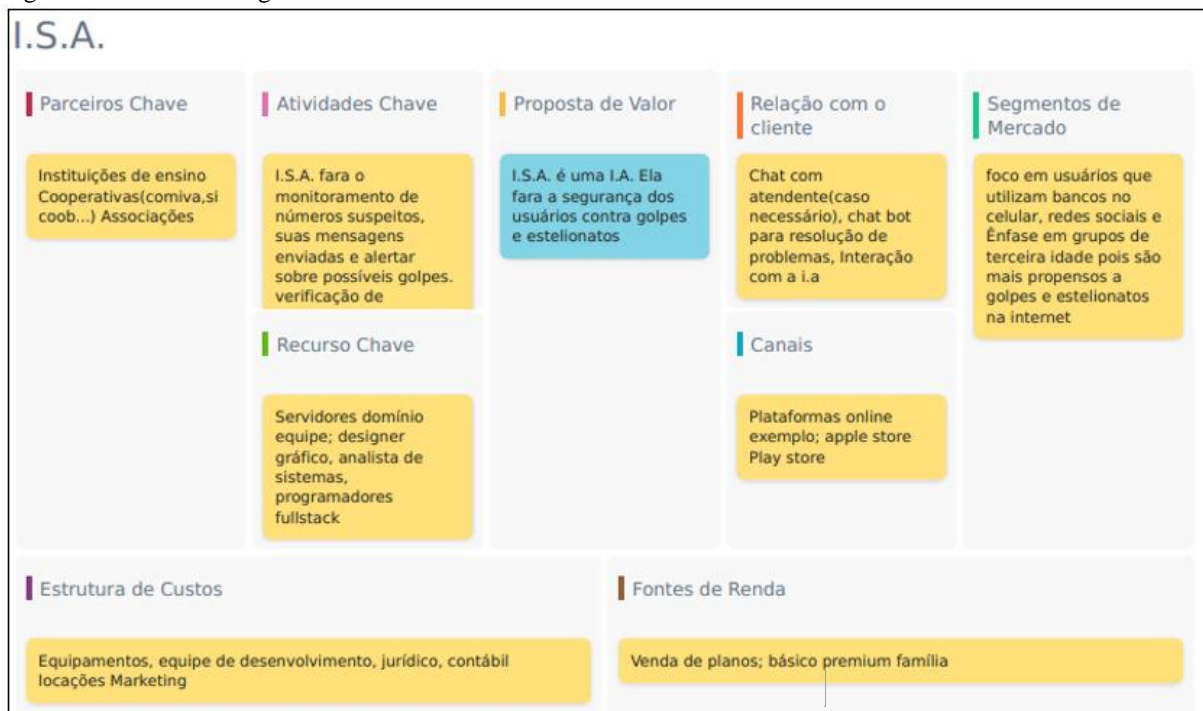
I.S.A.

Parceiros Chave

Instituições de ensino Cooperativas(comiva,si coob...) Associações

Atividades Chave

I.S.A. fara o monitoramento de números suspeitos, suas mensagens enviadas e alertar sobre possíveis golpes. verificação de

Proposta de Valor

I.S.A. é uma I.A. Ela fara a segurança dos usuários contra golpes e estelionatos

Relação com o cliente

Chat com atendente(caso necessário), chat bot para resolução de problemas, Interação com a i.a

Segmentos de Mercado

foco em usuários que utilizam bancos no celular, redes sociais e Ênfase em grupos de terceira idade pois são mais propensos a golpes e estelionatos na internet

Recurso Chave

Servidores domínio equipe; designer gráfico, analista de sistemas, programadores fullstack

Canais

Plataformas online exemplo; apple store Play store

Estrutura de Custos

Equipamentos, equipe de desenvolvimento, jurídico, contábil locações Marketing

Fontes de Renda

Venda de planos; básico premium família